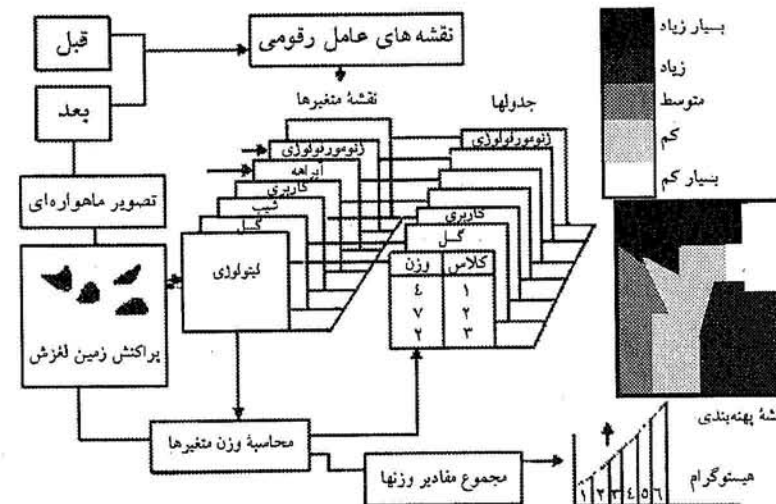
قبل

نقشه های عامل رقومی

بعد

نقشهٔ متغیرها

جدولها

ژئومورفولوژی

آبراهه

کاربری

شیب

گسل

ژئومورفولوژی

کاربری

گسل

تصویر ماهواره‌ای

لیتولوژی

| کلاس | وزن |
|---|---|
| ۱ | ٤ |
| ۲ | ۷ |
| ۳ | ۲ |

پراکنش زمین لغزش

محاسبهٔ وزن متغیرها

مجموع مقادیر وزنها

بسیار زیاد

زیاد

متوسط

کم

بسیار کم

نقشهٔ پهنه‌بندی

هیستوگرام

۱ ۲ ۳ ٤ ٥ ٦